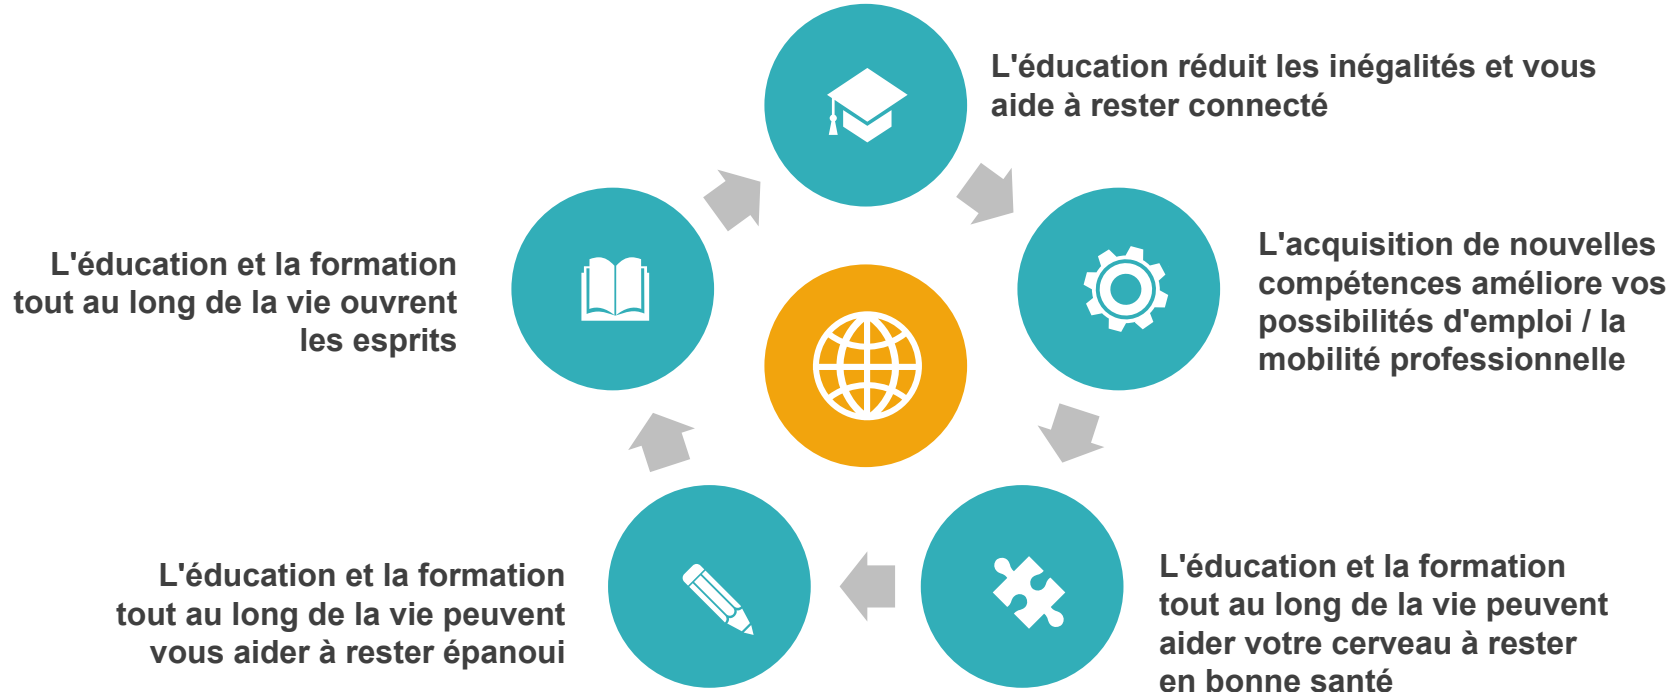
L'éducation réduit les inégalités et vous aide à rester connecté

L'acquisition de nouvelles compétences améliore vos possibilités d'emploi / la mobilité professionnelle

L'éducation et la formation tout au long de la vie peuvent aider votre cerveau à rester en bonne santé

L'éducation et la formation tout au long de la vie peuvent vous aider à rester épanoui

L'éducation et la formation tout au long de la vie ouvrent les esprits